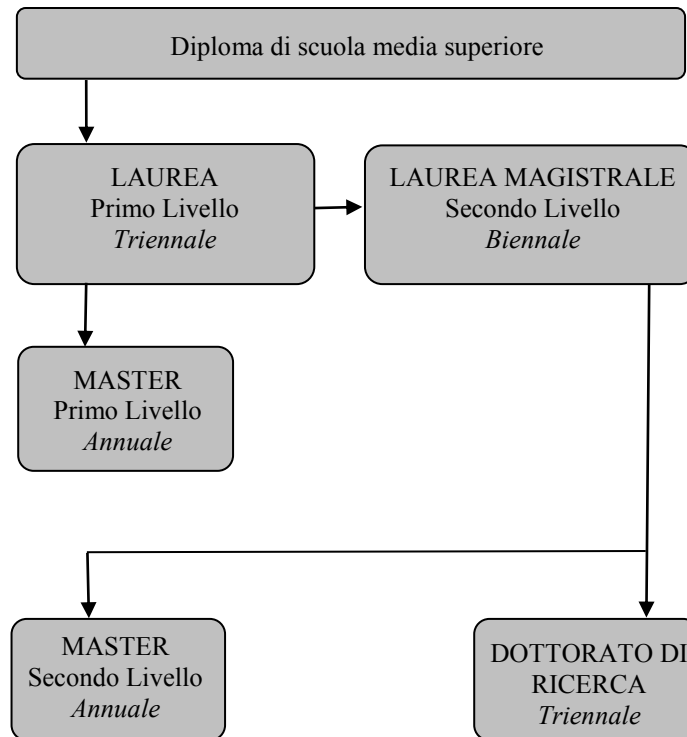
Diploma di scuola media superiore

LAUREA
Primo Livello
*Triennale*

LAUREA MAGISTRALE
Secondo Livello
*Biennale*

MASTER
Primo Livello
*Annuale*

MASTER
Secondo Livello
*Annuale*

DOTTORATO DI
RICERCA
*Triennale*